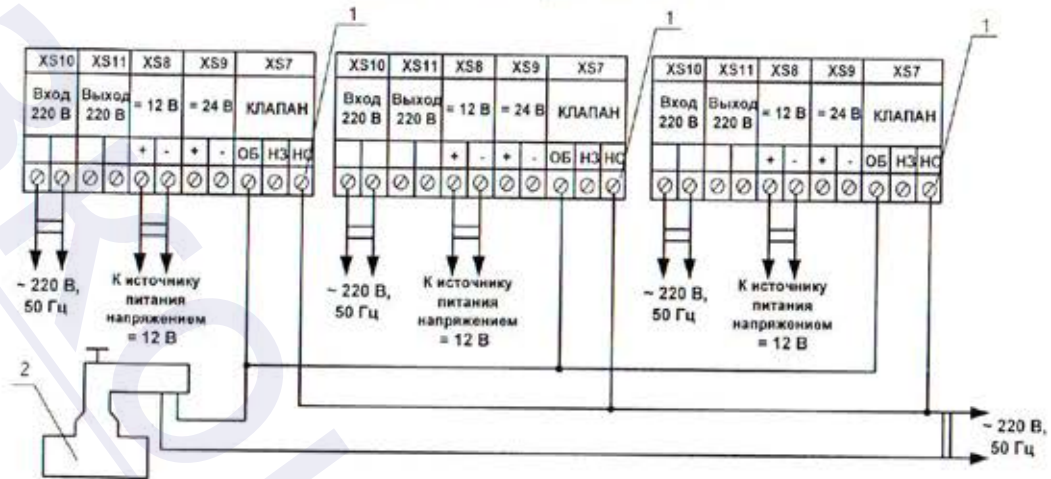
1

1

1

| XS10 | XS11 | XS8 | XS9 | XS7 |
|---|---|---|---|---|
| Вход 220 В | Выход 220 В | = 12 В | = 24 В | КЛАПАН |
| | | + - | + - | ОБ НЗ НО |

~ 220 В, 50 Гц

К источнику питания напряжением = 12 В

| XS10 | XS11 | XS8 | XS9 | XS7 |
|---|---|---|---|---|
| Вход 220 В | Выход 220 В | = 12 В | = 24 В | КЛАПАН |
| | | + - | + - | ОБ НЗ НО |

~ 220 В, 50 Гц

К источнику питания напряжением = 12 В

| XS10 | XS11 | XS8 | XS9 | XS7 |
|---|---|---|---|---|
| Вход 220 В | Выход 220 В | = 12 В | = 24 В | КЛАПАН |
| | | + - | + - | ОБ НЗ НО |

~ 220 В, 50 Гц

К источнику питания напряжением = 12 В

2

~ 220 В, 50 Гц